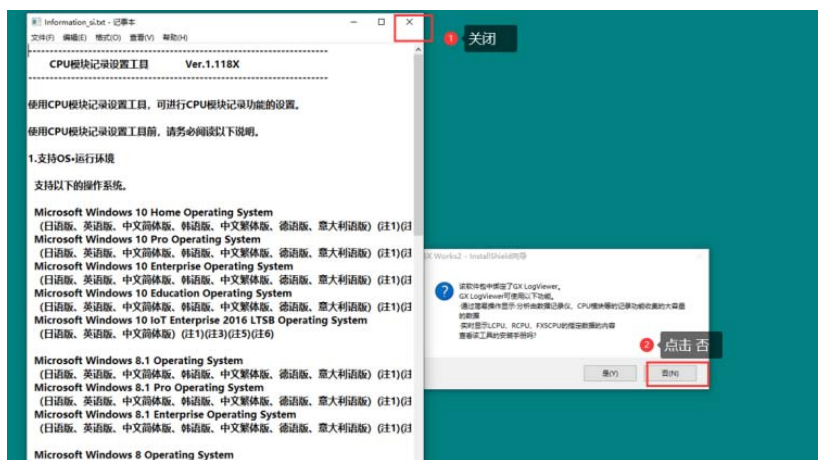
Information_si.txt - 记事本
文件(F) 编辑(E) 格式(O) 查看(V) 帮助(H)

1 关闭

CPU模块记录设置工具 Ver.1.118X

使用CPU模块记录设置工具，可进行CPU模块记录功能的设置。

使用CPU模块记录设置工具前，请务必阅读以下说明。

1.支持OS•运行环境

支持以下的操作系统。

Microsoft Windows 10 Home Operating System
（日语版、英语版、中文简体版、韩语版、中文繁体版、德语版、意大利语版）(注1)(注
Microsoft Windows 10 Pro Operating System
（日语版、英语版、中文简体版、韩语版、中文繁体版、德语版、意大利语版）(注1)(注
Microsoft Windows 10 Enterprise Operating System
（日语版、英语版、中文简体版、韩语版、中文繁体版、德语版、意大利语版）(注1)(注
Microsoft Windows 10 Education Operating System
（日语版、英语版、中文简体版、韩语版、中文繁体版、德语版、意大利语版）(注1)(注
Microsoft Windows 10 IoT Enterprise 2016 LTSB Operating System
（日语版、英语版、中文简体版）(注1)(注3)(注5)(注6)

Microsoft Windows 8.1 Operating System
（日语版、英语版、中文简体版、韩语版、中文繁体版、德语版、意大利语版）(注1)(注
Microsoft Windows 8.1 Pro Operating System
（日语版、英语版、中文简体版、韩语版、中文繁体版、德语版、意大利语版）(注1)(注
Microsoft Windows 8.1 Enterprise Operating System
（日语版、英语版、中文简体版、韩语版、中文繁体版、德语版、意大利语版）(注1)(注

Microsoft Windows 8 Operating System

GX Works2 - InstallShield向导

该软件包中捆绑了GX LogViewer。
GX LogViewer可使用以下功能。
·通过简易操作显示分析由数据记录仪、CPU模块等的记录功能收集的大容量的数据
·实时显示LCPU、RCPU、FX5CPU的指定数据的内容
查看该工具的安装手册吗?

是(Y)
否(N)

2 点击 否